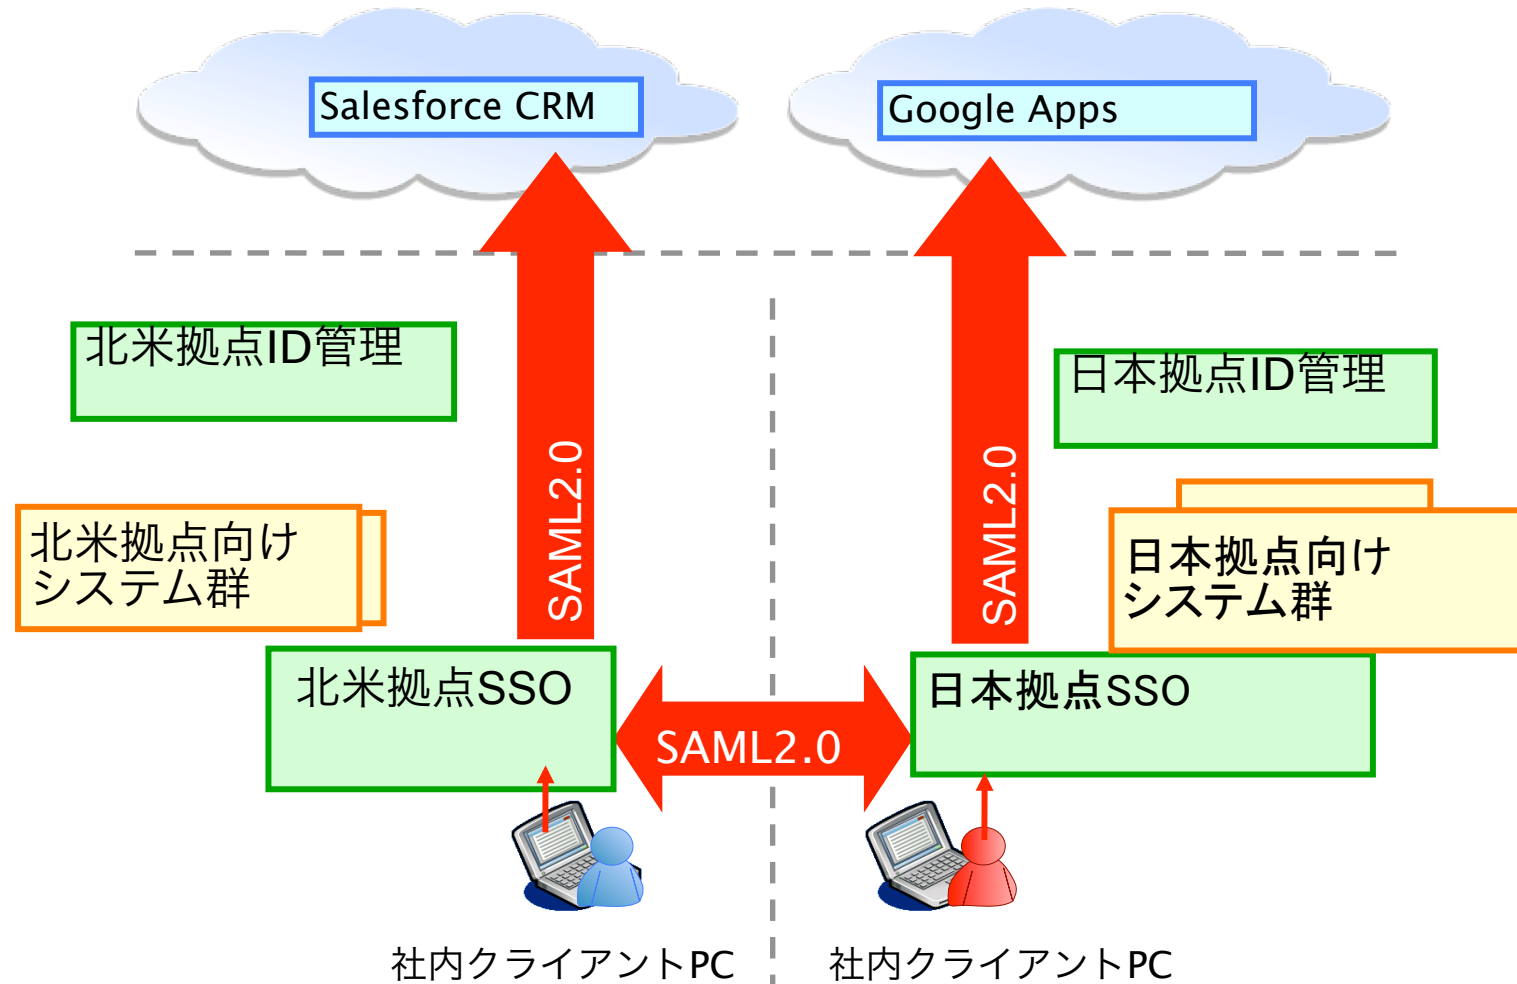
Salesforce CRM

Google Apps

北米拠点ID管理

日本拠点ID管理

北米拠点向け
システム群

SAML2.0

SAML2.0

日本拠点向け
システム群

北米拠点SSO

SAML2.0

日本拠点SSO

社内クライアントPC

社内クライアントPC